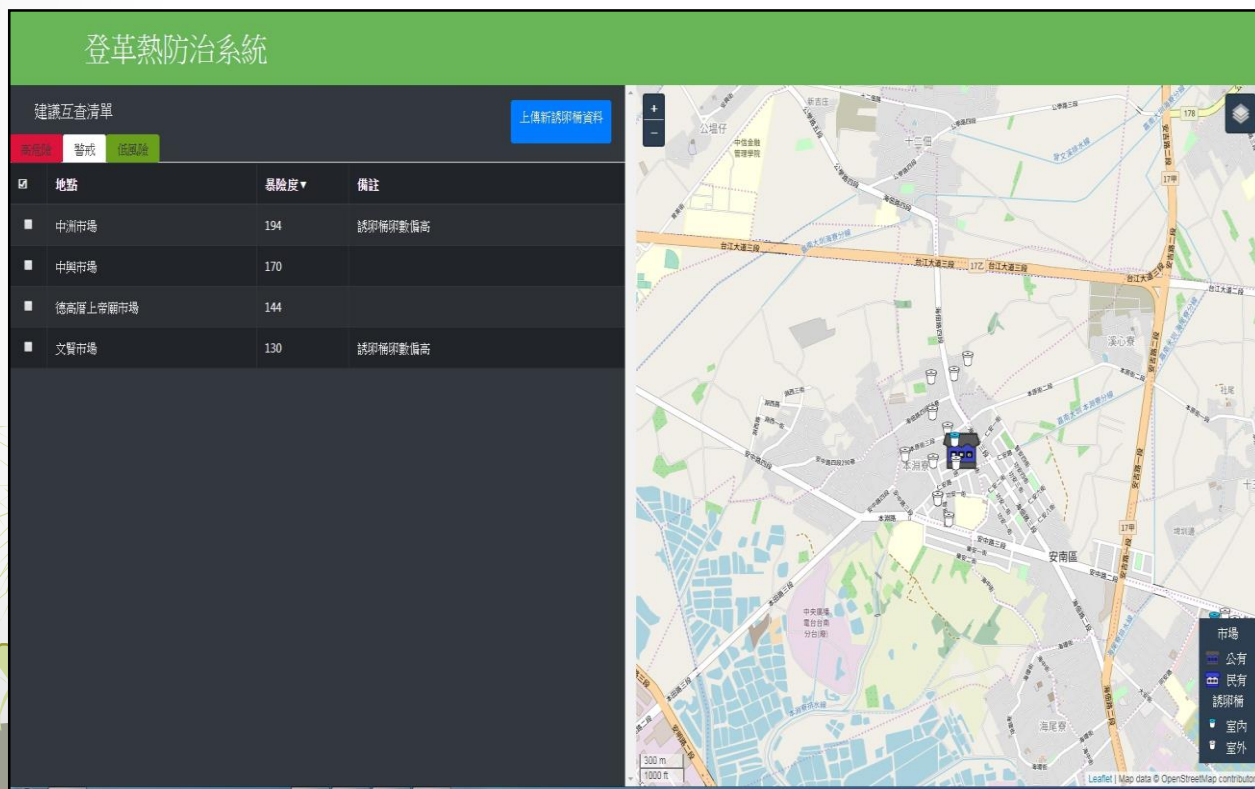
登革熱防治系統

建議互查清單

上傳新誘卵桶資料

高風險 警戒 低風險

| ☑ | 地點 | 暴險度▾ | 備註 |
|---|---|---|---|
| ■ | 中洲市場 | 194 | 誘卵桶卵數偏高 |
| ■ | 中興市場 | 170 | |
| ■ | 德高厝上帝廟市場 | 144 | |
| ■ | 文賢市場 | 130 | 誘卵桶卵數偏高 |

+
−

公塭仔
十二佃
台江大道三段
17乙 台江大道三段
台江大道二段
溪心寮
本淵寮
本淵寮
安南區
中央氣象局台南分台
海尾寮
17甲
178

市場
公有
民有
誘卵桶
室內
室外

300 m
1000 ft

Leaflet | Map data © OpenStreetMap contributors